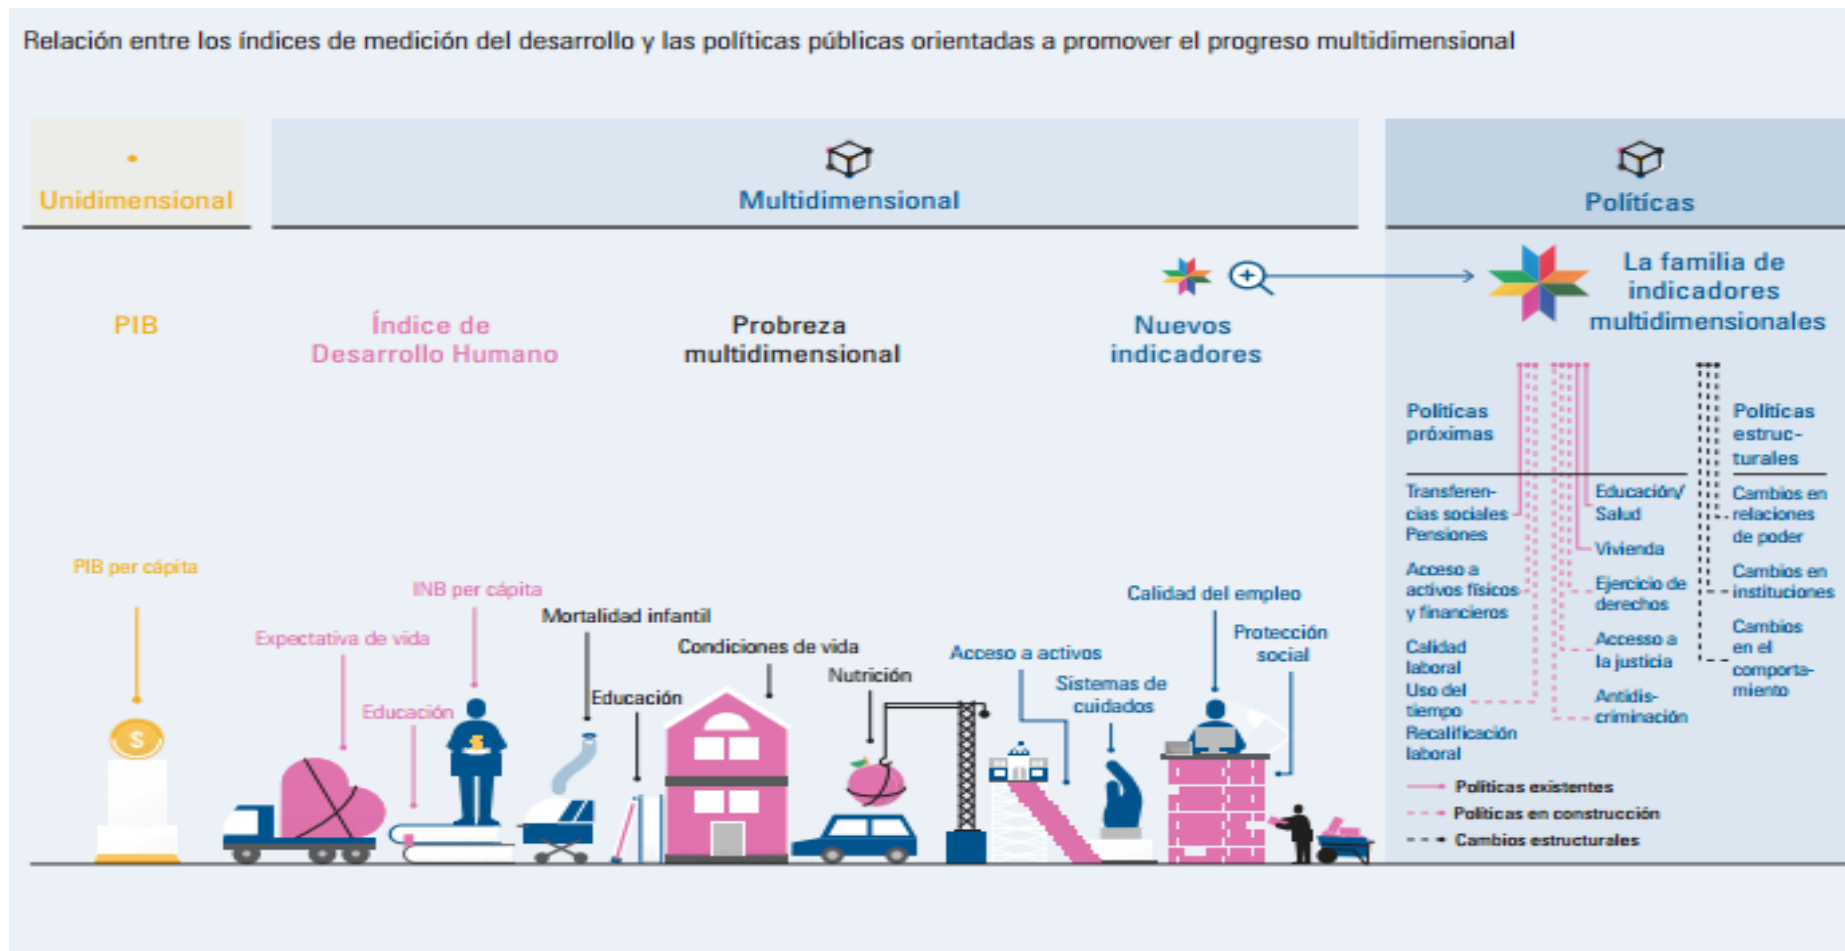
Relación entre los índices de medición del desarrollo y las políticas públicas orientadas a promover el progreso multidimensional

Unidimensional

Multidimensional

Políticas

PIB

Índice de Desarrollo Humano

Probreza multidimensional

Nuevos indicadores

La familia de indicadores multidimensionales

PIB per cápita

Expectativa de vida

INB per cápita

Educación

Mortalidad infantil

Educación

Condiciones de vida

Nutrición

Acceso a activos

Sistemas de cuidados

Calidad del empleo

Protección social

Políticas próximas

Políticas estructurales

Transferencias sociales Pensiones

Acceso a activos físicos y financieros

Calidad laboral

Uso del tiempo

Recalificación laboral

Educación/ Salud

Vivienda

Ejercicio de derechos

Accesso a la justicia

Antidiscriminación

Cambios en relaciones de poder

Cambios en instituciones

Cambios en el comportamiento

Políticas existentes

Políticas en construcción

Cambios estructurales